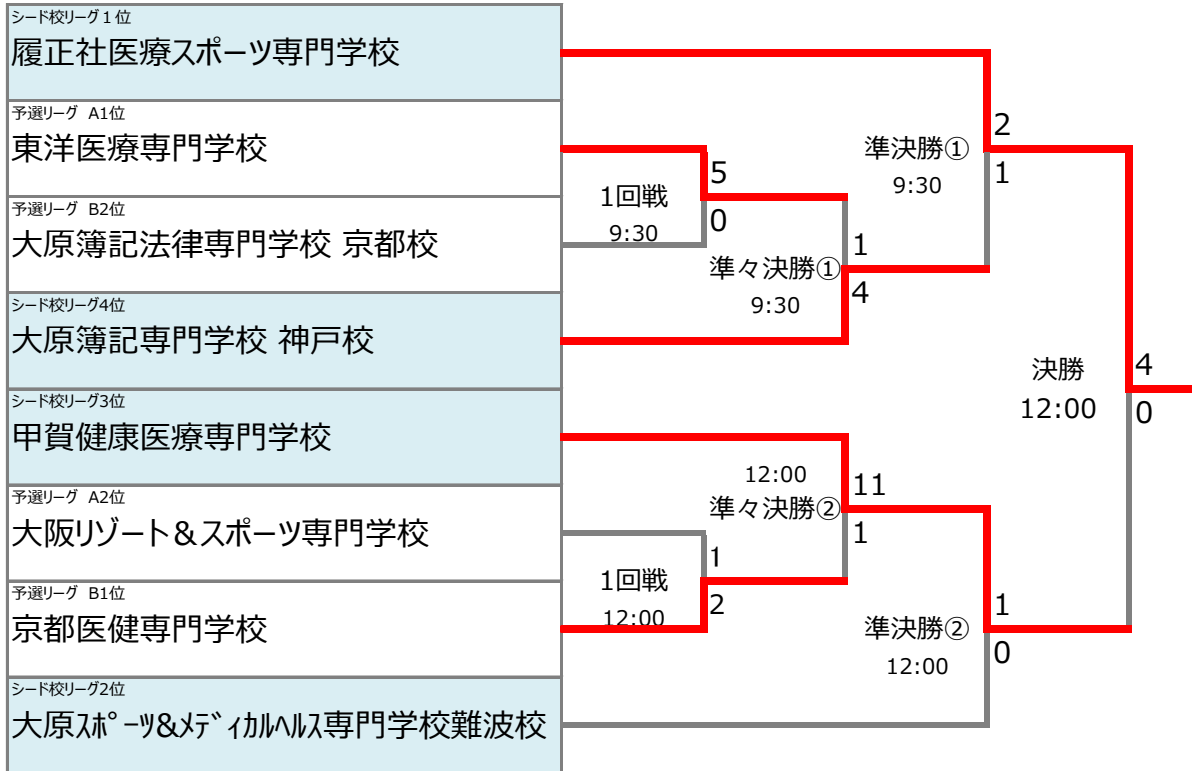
シード校リーグ１位
履正社医療スポーツ専門学校

予選リーグ A1位
東洋医療専門学校

予選リーグ B2位
大原簿記法律専門学校 京都校

シード校リーグ4位
大原簿記専門学校 神戸校

シード校リーグ3位
甲賀健康医療専門学校

予選リーグ A2位
大阪リゾート＆スポーツ専門学校

予選リーグ B1位
京都医健専門学校

シード校リーグ2位
大原ｽﾎﾟｰﾂ&ﾒﾃﾞｨｶﾙﾍﾙｽ専門学校難波校

1回戦
9:30
5
0

準々決勝①
9:30
1
4

準決勝①
9:30
2
1

決勝
12:00
4
0

12:00
準々決勝②
11
1

1回戦
12:00
1
2

準決勝②
12:00
1
0